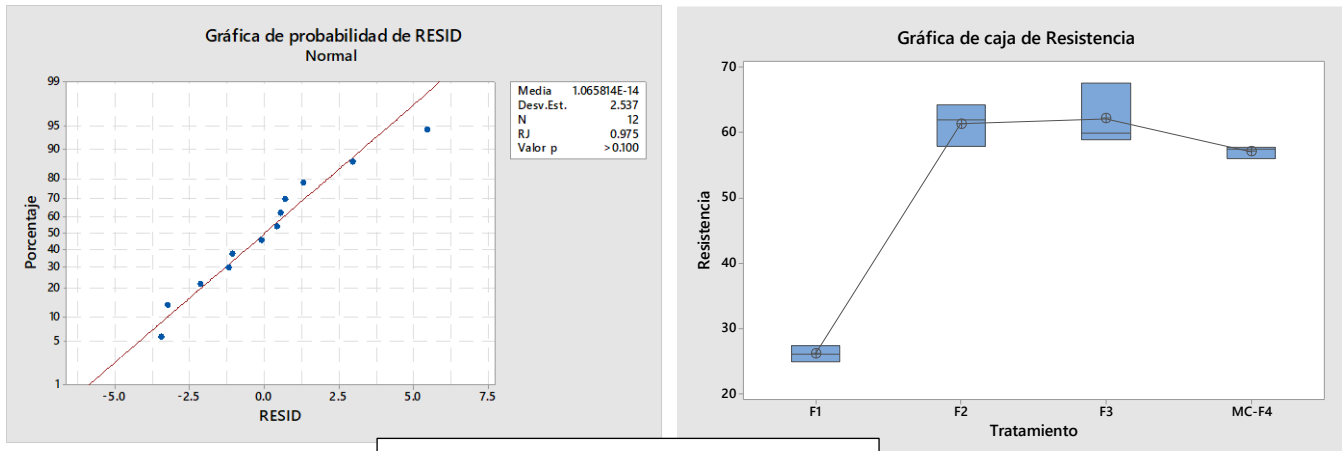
Gráfica de probabilidad de RESID
Normal

| Media | 1.065814E-14 |
|---|---|
| Desv.Est. | 2.537 |
| N | 12 |
| RJ | 0.975 |
| Valor p | >0.100 |

Porcentaje
99
95
90
80
70
60
50
40
30
20
10
5
1

-5.0 -2.5 0.0 2.5 5.0 7.5
RESID

Gráfica de caja de Resistencia

Resistencia
70
60
50
40
30
20

F1 F2 F3 MC-F4
Tratamiento